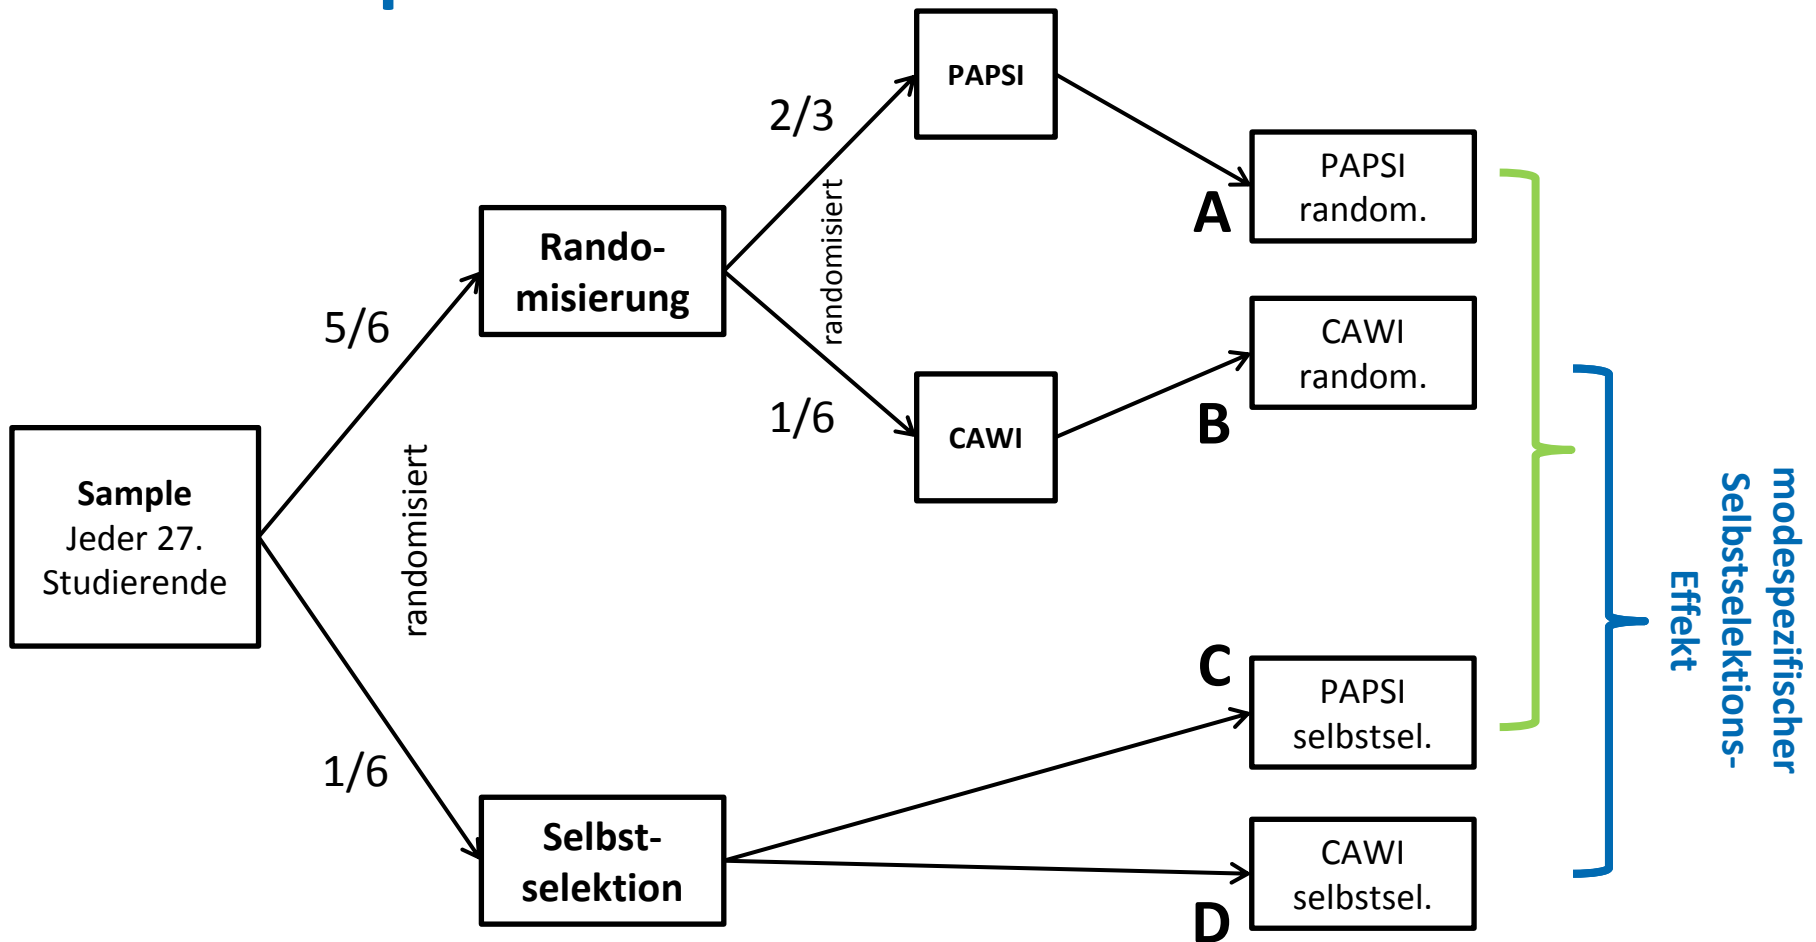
Sample
Jeder 27.
Studierende

5/6

randomisiert

1/6

Rando-
misierung

Selbst-
selektion

2/3

randomisiert

1/6

PAPSI

CAWI

A

PAPSI
random.

B

CAWI
random.

C

PAPSI
selbstsel.

D

CAWI
selbstsel.

modespezifischer
Selbstselektions-
Effekt